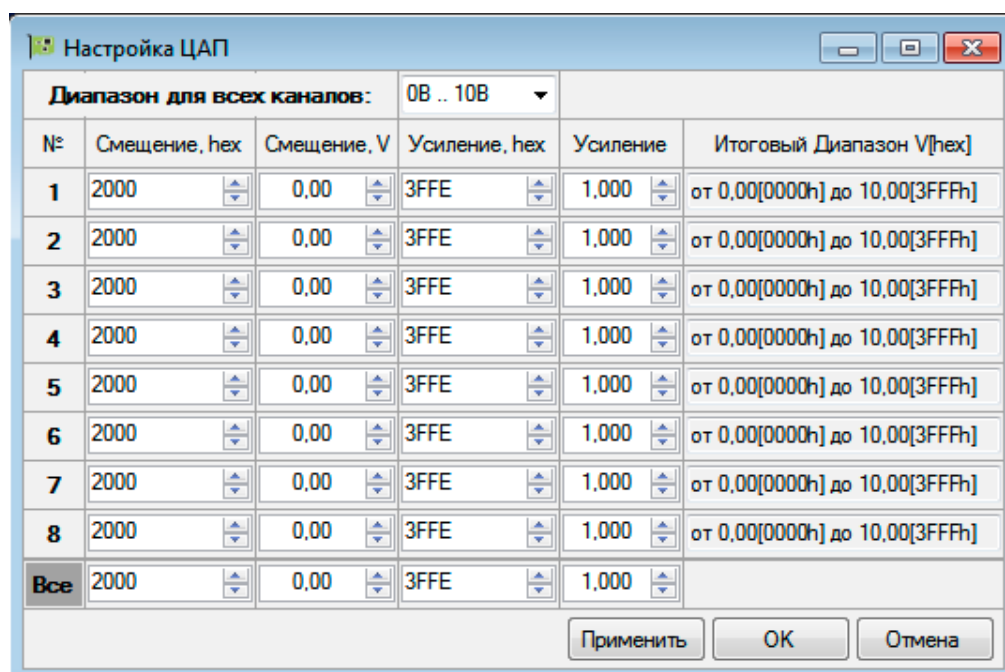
Настройка ЦАП

Диапазон для всех каналов: 0В .. 10В

| № | Смещение, hex | Смещение, V | Усиление, hex | Усиление | Итоговый Диапазон V[hex] |
|---|---|---|---|---|---|
| 1 | 2000 | 0,00 | 3FFE | 1,000 | от 0,00[0000h] до 10,00[3FFFh] |
| 2 | 2000 | 0,00 | 3FFE | 1,000 | от 0,00[0000h] до 10,00[3FFFh] |
| 3 | 2000 | 0,00 | 3FFE | 1,000 | от 0,00[0000h] до 10,00[3FFFh] |
| 4 | 2000 | 0,00 | 3FFE | 1,000 | от 0,00[0000h] до 10,00[3FFFh] |
| 5 | 2000 | 0,00 | 3FFE | 1,000 | от 0,00[0000h] до 10,00[3FFFh] |
| 6 | 2000 | 0,00 | 3FFE | 1,000 | от 0,00[0000h] до 10,00[3FFFh] |
| 7 | 2000 | 0,00 | 3FFE | 1,000 | от 0,00[0000h] до 10,00[3FFFh] |
| 8 | 2000 | 0,00 | 3FFE | 1,000 | от 0,00[0000h] до 10,00[3FFFh] |
| Все | 2000 | 0,00 | 3FFE | 1,000 | |

Применить OK Отмена